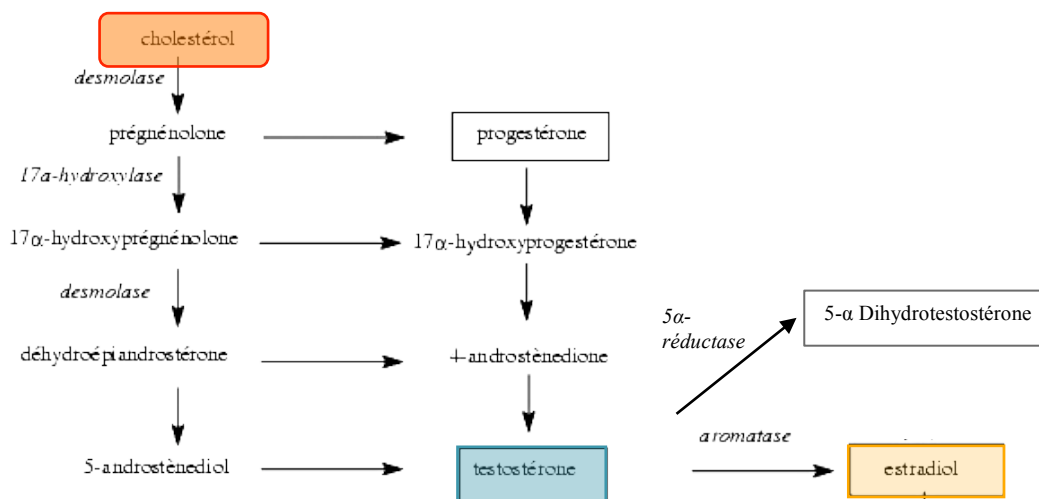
cholestérol

desmolase

prégnénolone

progestérone

17a-hydroxylase

17α-hydroxyprégnénolone

17α-hydroxyprogestérone

desmolase

5α-réductase

5-α Dihydrotestostérone

déhydroépiandrostérone

+androstènedione

5-androstènediol

testostérone

aromatase

estradiol